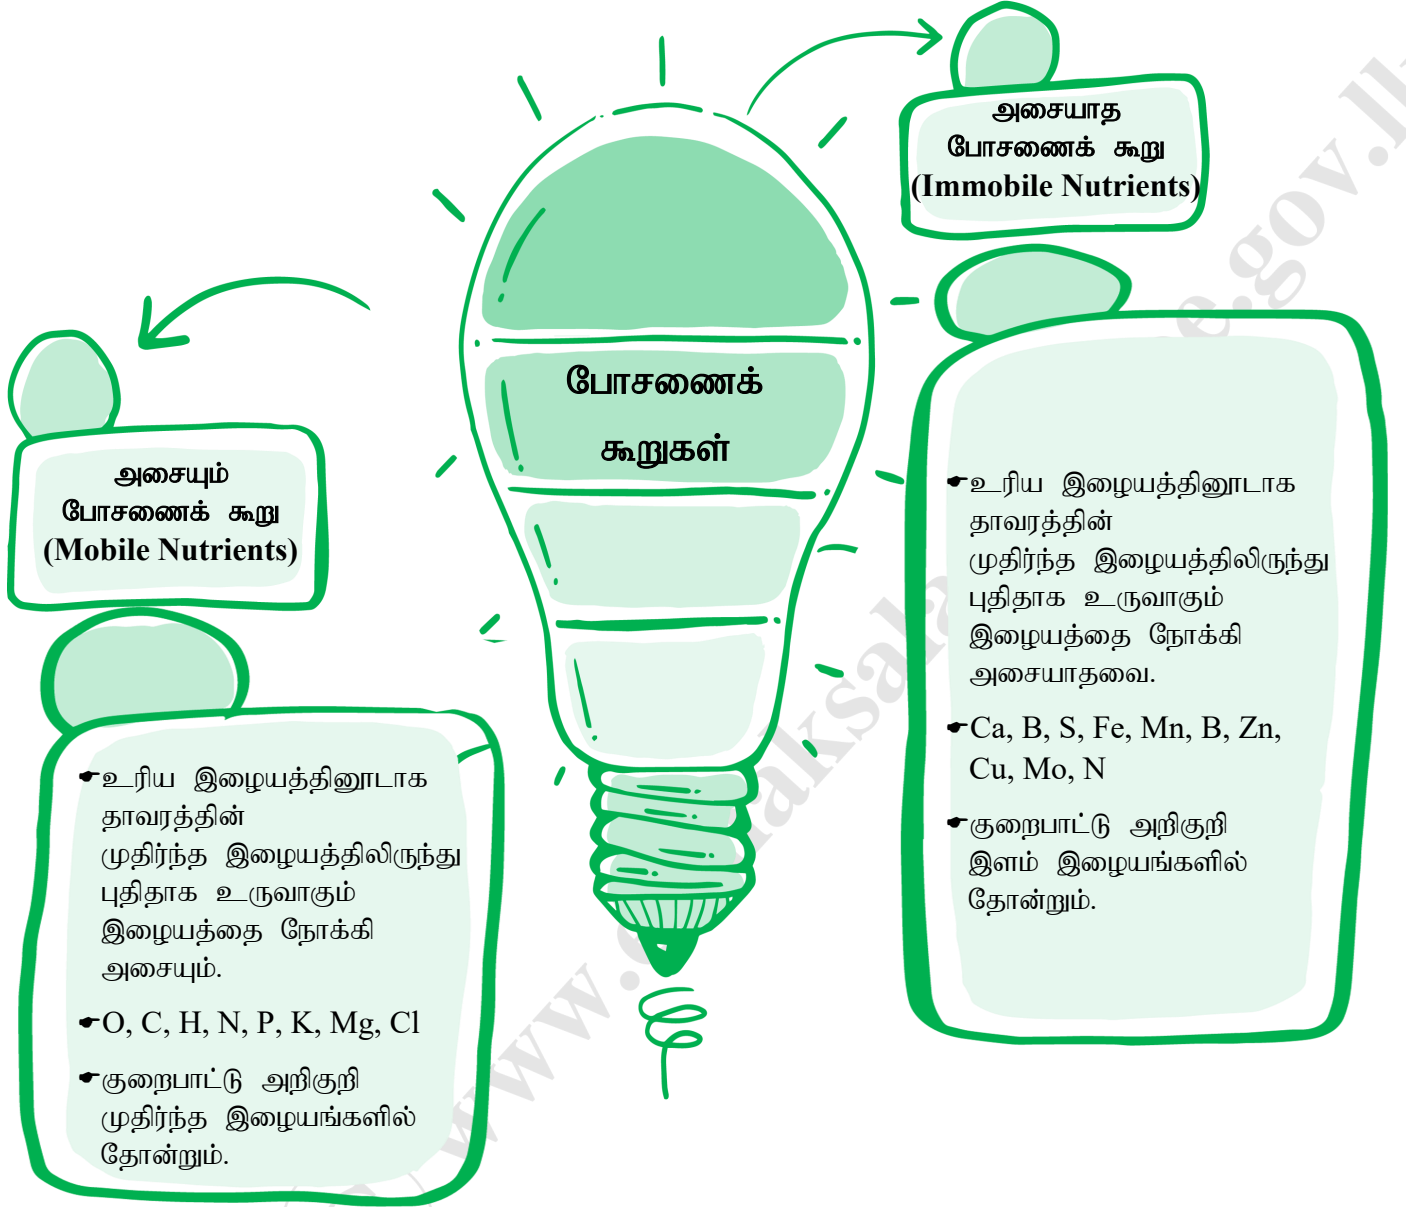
போசணைக் கூறுகள்

அசையாத போசணைக் கூறு (Immobile Nutrients)

☛உரிய இழையத்தினூடாக தாவரத்தின் முதிர்ந்த இழையத்திலிருந்து புதிதாக உருவாகும் இழையத்தை நோக்கி அசையாதவை.

☛Ca, B, S, Fe, Mn, B, Zn, Cu, Mo, N

☛குறைபாட்டு அறிகுறி இளம் இழையங்களில் தோன்றும்.

அசையும் போசணைக் கூறு (Mobile Nutrients)

☛உரிய இழையத்தினூடாக தாவரத்தின் முதிர்ந்த இழையத்திலிருந்து புதிதாக உருவாகும் இழையத்தை நோக்கி அசையும்.

☛O, C, H, N, P, K, Mg, Cl

☛குறைபாட்டு அறிகுறி முதிர்ந்த இழையங்களில் தோன்றும்.

www.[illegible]aksala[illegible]e.gov.l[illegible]